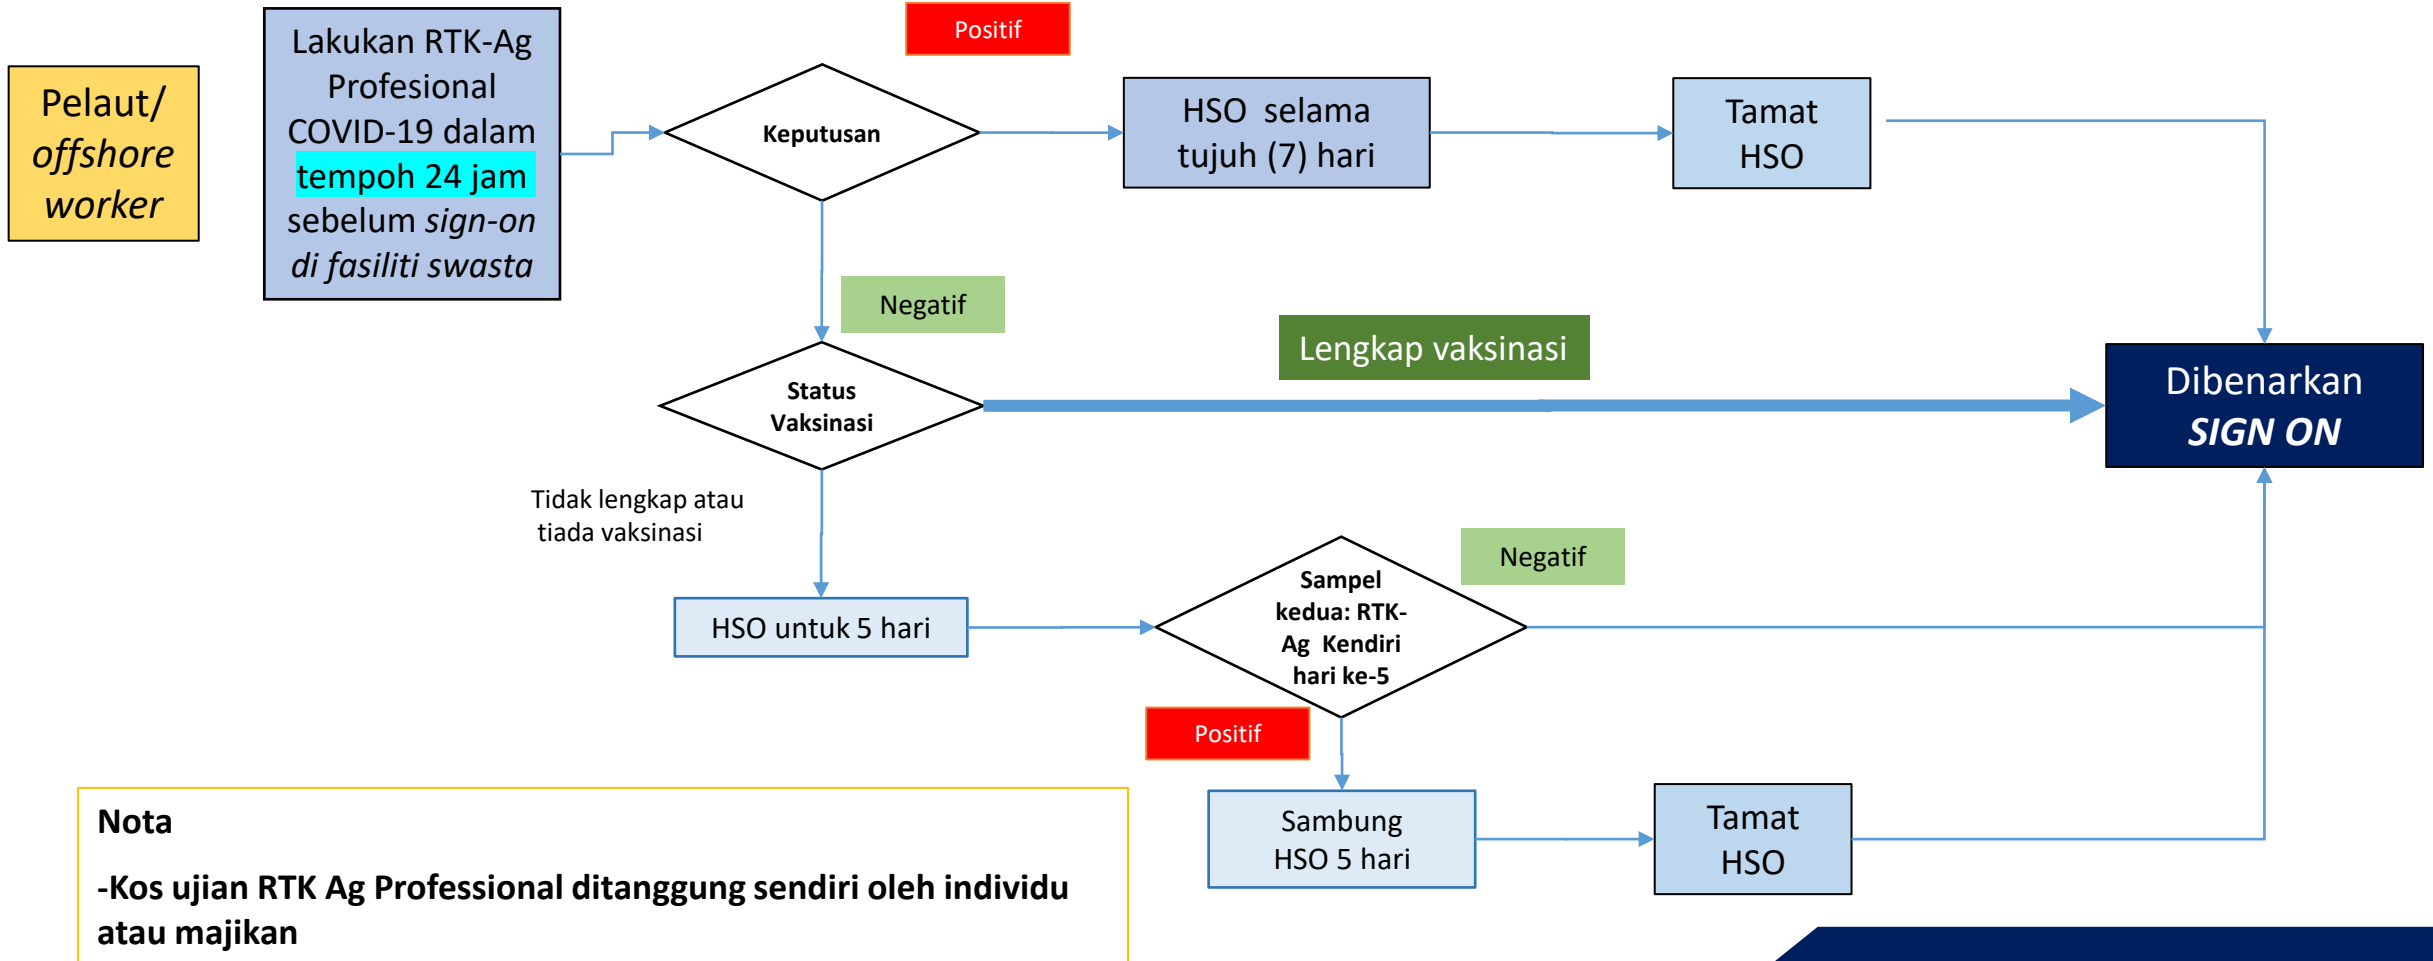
Pelaut/ *offshore worker*

Lakukan RTK-Ag Profesional COVID-19 dalam tempoh 24 jam sebelum *sign-on di fasiliti swasta*

Positif

Keputusan

HSO selama tujuh (7) hari

Tamat HSO

Negatif

Lengkap vaksinasi

Status Vaksinasi

Dibenarkan ***SIGN ON***

Tidak lengkap atau tiada vaksinasi

HSO untuk 5 hari

Sampel kedua: RTK-Ag Kendiri hari ke-5

Negatif

Positif

Sambung HSO 5 hari

Tamat HSO

**Nota**

**-Kos ujian RTK Ag Professional ditanggung sendiri oleh individu atau majikan**